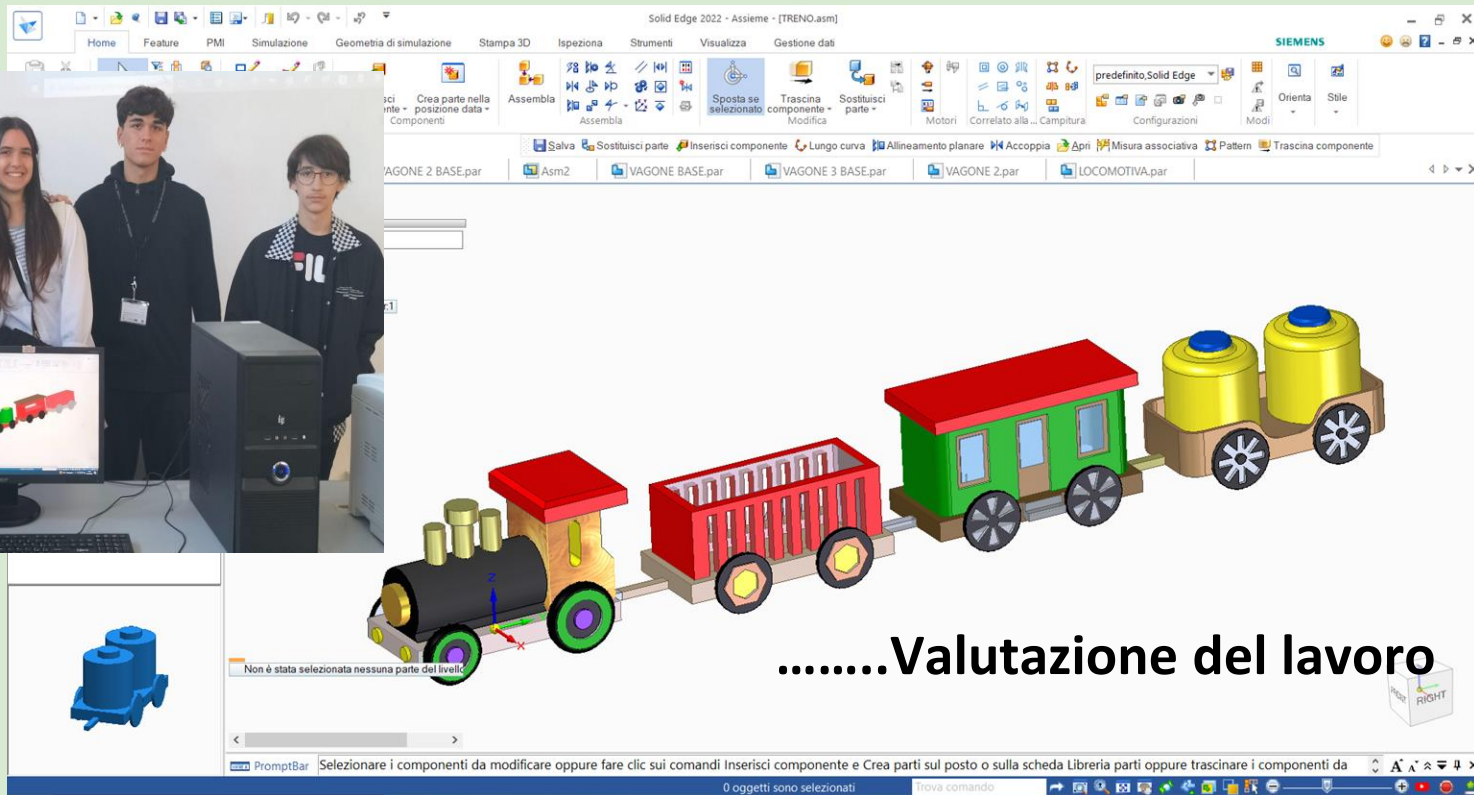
Solid Edge 2022 - Assieme - [TRENO.asm]

Home Feature PMI Simulazione Geometria di simulazione Stampa 3D Ispeziona Strumenti Visualizza Gestione dati

SIEMENS

Crea parte nella posizione data
Componenti
Assembla
Assembla
Sposta se selezionato
Trascina componente
Sostituisci parte
Modifica
Motori
Correlato alla ...
Campitura
predefinito,Solid Edge
Configurazioni
Orienta
Stile
Modi

Salva Sostituisci parte Inserisci componente Lungo curva Allineamento planare Accoppia Apri Misura associativa Pattern Trascina componente

VAGONE 2 BASE.par Asm2 VAGONE BASE.par VAGONE 3 BASE.par VAGONE 2.par LOCOMOTIVA.par

Non è stata selezionata nessuna parte del livello

RIGHT

……..Valutazione del lavoro

PromptBar Selezionare i componenti da modificare oppure fare clic sui comandi Inserisci componente e Crea parti sul posto o sulla scheda Libreria parti oppure trascinare i componenti da

0 oggetti sono selezionati Trova comando